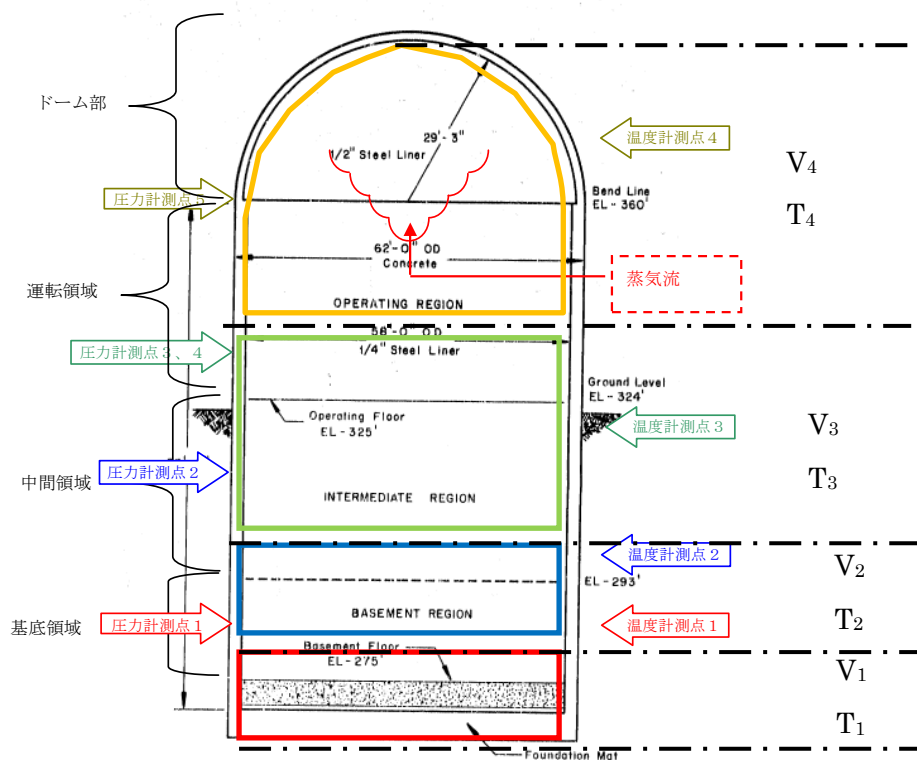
ドーム部

29'-3"

1/2" Steel Liner

温度計測点４

$V_4$

圧力計測点５

Bend Line
EL - 360'

$T_4$

62'-0" OD
Concrete

運転領域

蒸気流

OPERATING REGION

58'-0" OD
1/4" Steel Liner

圧力計測点３、４

Ground Level
EL - 324'

Operating Floor
EL - 325'

温度計測点３

$V_3$

中間領域

圧力計測点２

$T_3$

INTERMEDIATE REGION

温度計測点２

$V_2$

EL - 293'

基底領域

圧力計測点１

BASEMENT REGION

温度計測点１

$T_2$

Basement Floor
EL - 275'

$V_1$

$T_1$

Foundation Mat